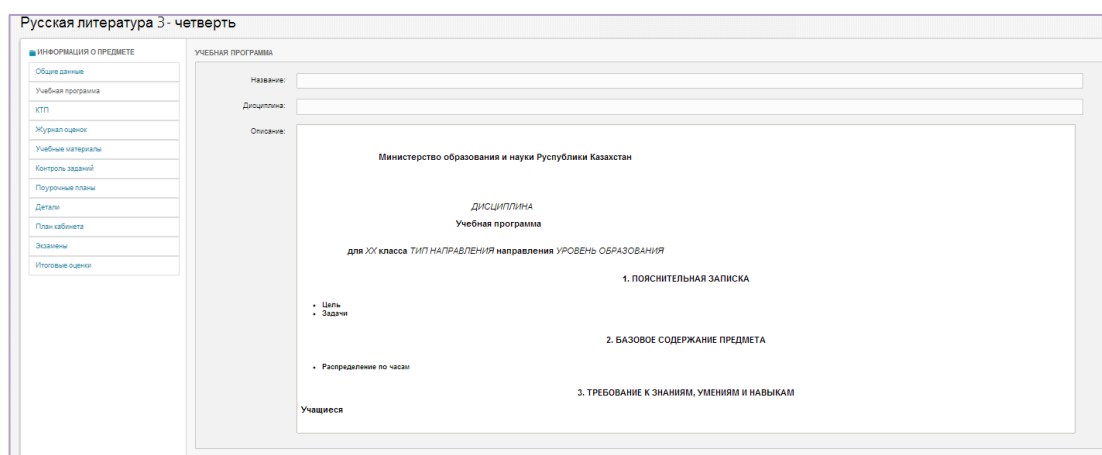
Русская литература 3 - четверть

ИНФОРМАЦИЯ О ПРЕДМЕТЕ

Общие данные
Учебная программа
КТП
Журнал оценок
Учебные материалы
Контроль заданий
Поурочные планы
Детали
План кабинета
Экзамены
Итоговые оценки

УЧЕБНАЯ ПРОГРАММА

Название:

Дисциплина:

Описание:

Министерство образования и науки Руспублики Казахстан

ДИСЦИПЛИНА
Учебная программа

для XX класса ТИП НАПРАВЛЕНИЯ направления УРОВЕНЬ ОБРАЗОВАНИЯ

1. ПОЯСНИТЕЛЬНАЯ ЗАПИСКА

- Цель
- Задачи

2. БАЗОВОЕ СОДЕРЖАНИЕ ПРЕДМЕТА

- Распределение по часам

3. ТРЕБОВАНИЕ К ЗНАНИЯМ, УМЕНИЯМ И НАВЫКАМ

Учащиеся